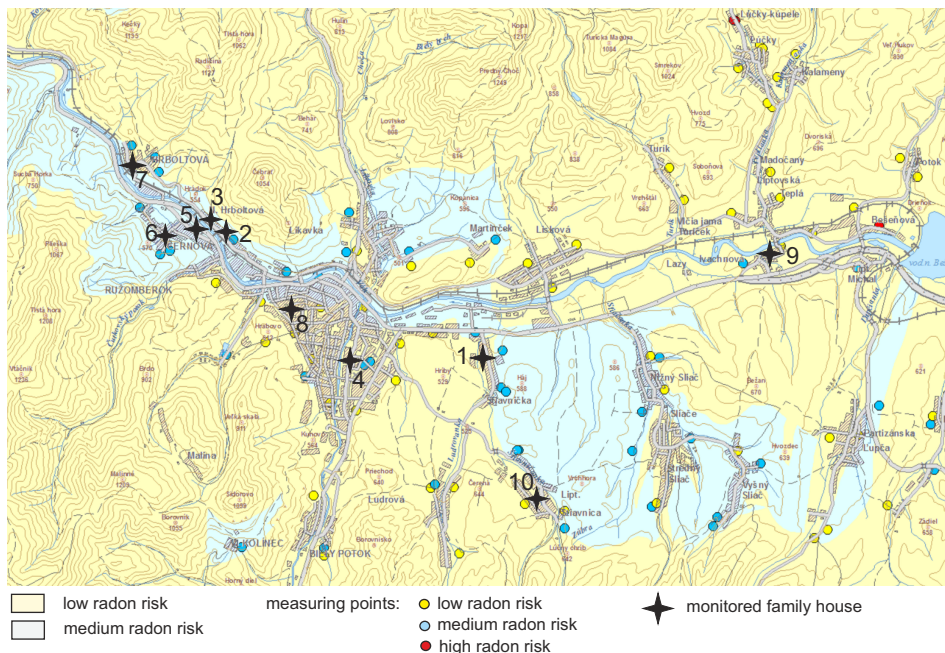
Lúčky-kúpele
Lúčky
Valameny
Hrboltová
Biely potok
Ružomberok
Černová
Likavka
Martinček
Lisková
Turík
Madočany
Liptovská Teplá
Bešeňová
Ivachnová
Lazy
Mičia jama
Turček
Potok
Liptovská Michal
Nižný Sliač
Sliače
Stredný Sliač
Vyšný Sliač
Partizánska Lupča
Hlavnica
Lipt. Ošlavnica
Ludrová
Malina
Kolinec
1
2
3
4
5
6
7
8
9
10
low radon risk
medium radon risk
measuring points:
low radon risk
medium radon risk
high radon risk
monitored family house